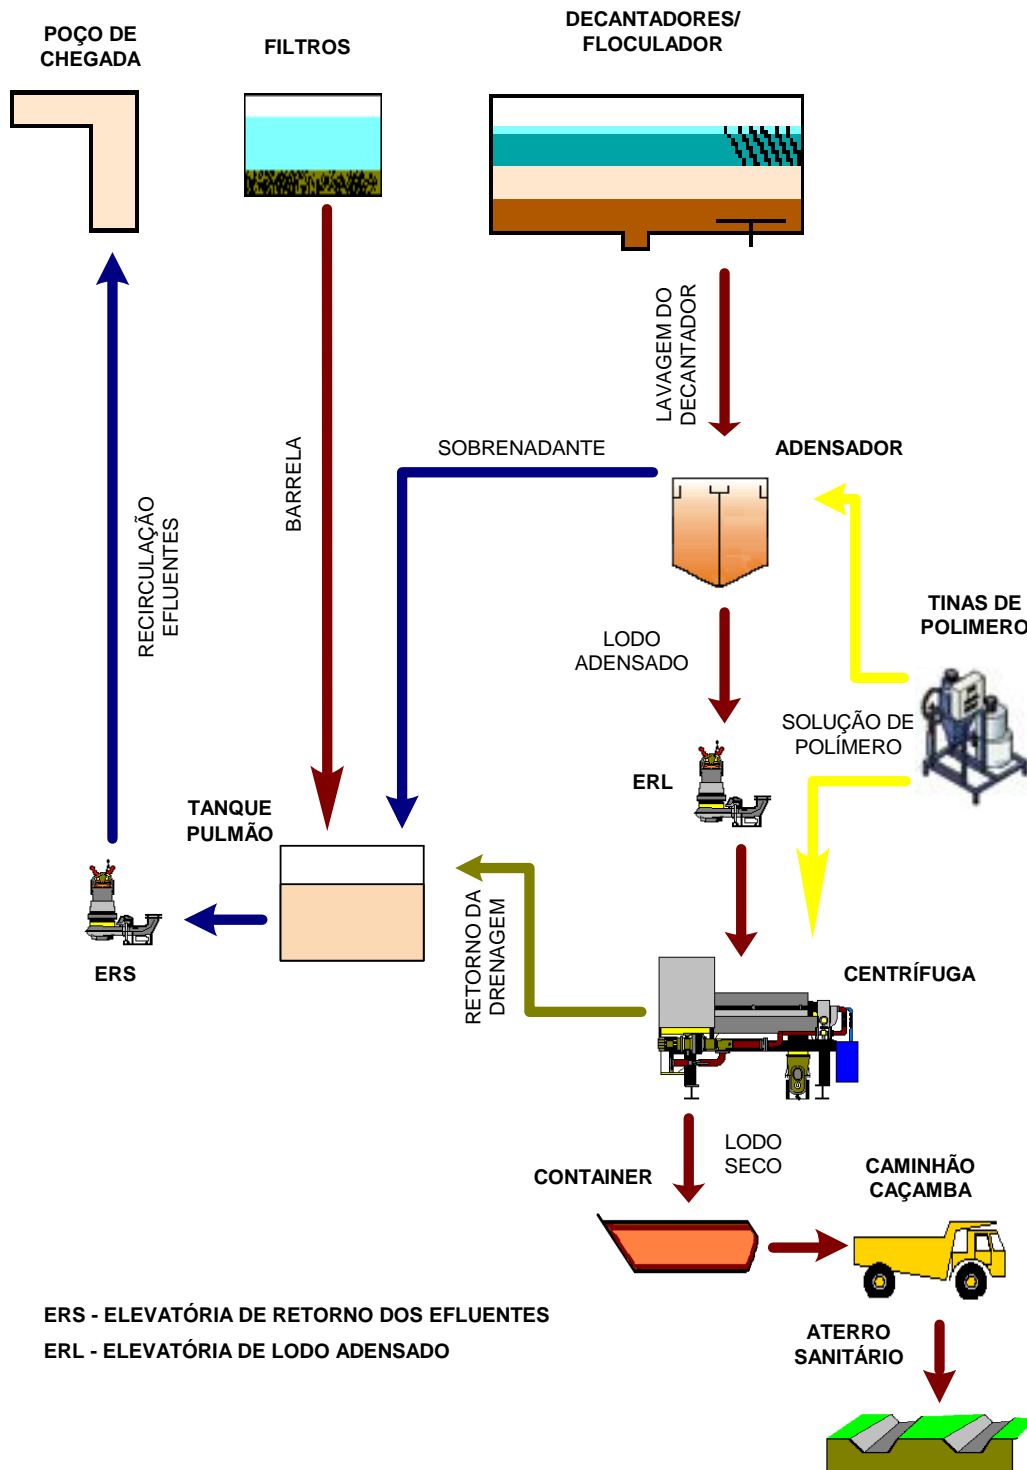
POÇO DE CHEGADA

FILTROS

DECANTADORES/ FLOCULADOR

LAVAGEM DO DECANTADOR

ADENSADOR

SOBRENADANTE

BARRELA

RECIRCULAÇÃO EFLUENTES

TINAS DE POLIMERO

LODO ADENSADO

SOLUÇÃO DE POLÍMERO

ERL

TANQUE PULMÃO

RETORNO DA DRENAGEM

ERS

CENTRÍFUGA

LODO SECO

CONTAINER

CAMINHÃO CAÇAMBA

ERS - ELEVATÓRIA DE RETORNO DOS EFLUENTES
ERL - ELEVATÓRIA DE LODO ADENSADO

ATERRO SANITÁRIO